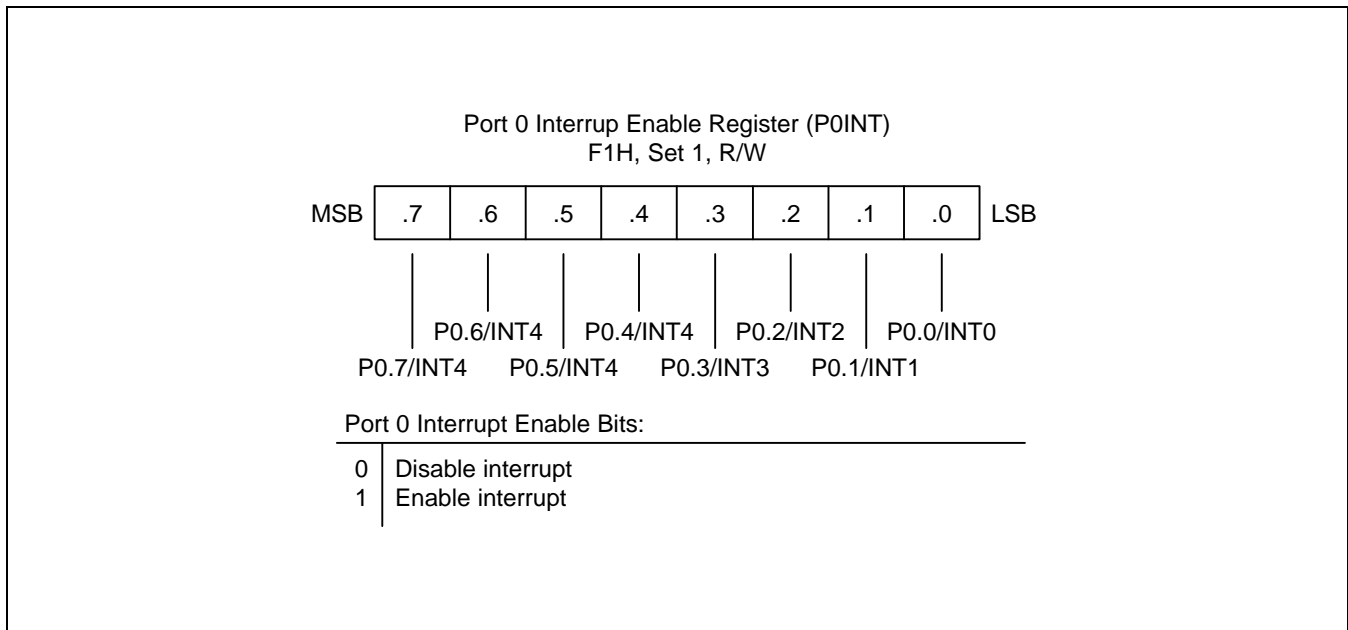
Port 0 Interrup Enable Register (P0INT)
F1H, Set 1, R/W

| MSB | .7 | .6 | .5 | .4 | .3 | .2 | .1 | .0 | LSB |
|---|---|---|---|---|---|---|---|---|---|

P0.6/INT4 P0.4/INT4 P0.2/INT2 P0.0/INT0
P0.7/INT4 P0.5/INT4 P0.3/INT3 P0.1/INT1

Port 0 Interrupt Enable Bits:

0 Disable interrupt
1 Enable interrupt